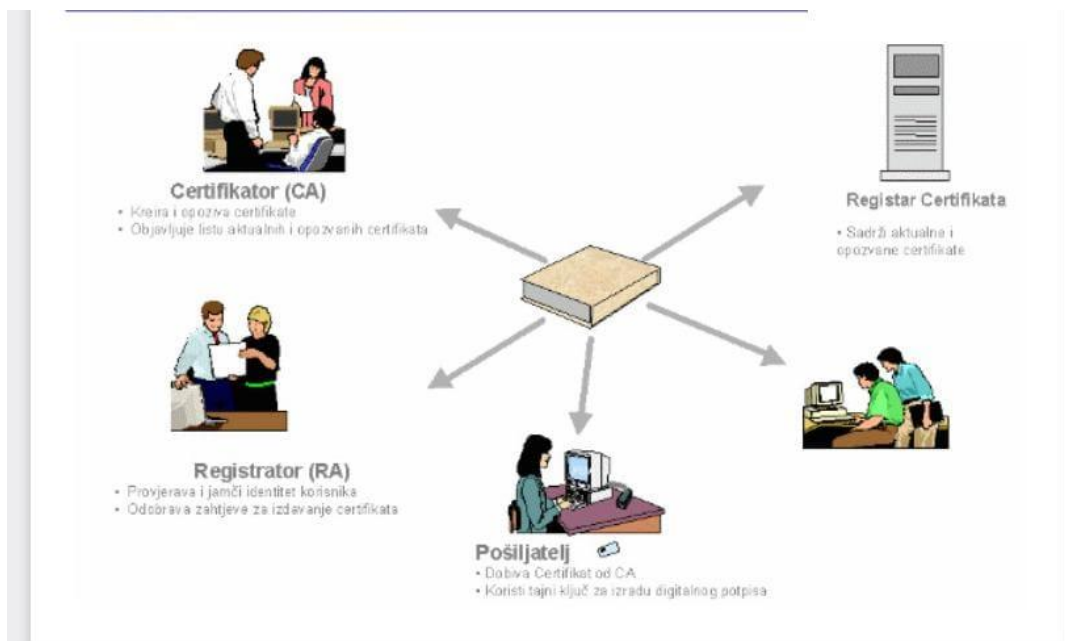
Certifikator (CA)
• Kreira i opoziva certifikate
• Objavljuje listu aktualnih i opozvanih certifikata

Registar Certifikata
• Sadrži aktualne i opozvane certifikate

Registrator (RA)
• Provjerava i jamči identitet korisnika
• Odobrava zahtjeve za izdavanje certifikata

Pošiljatelj
• Dobiva Certifikat od CA
• Koristi tajni ključ za izradu digitalnog potpisa